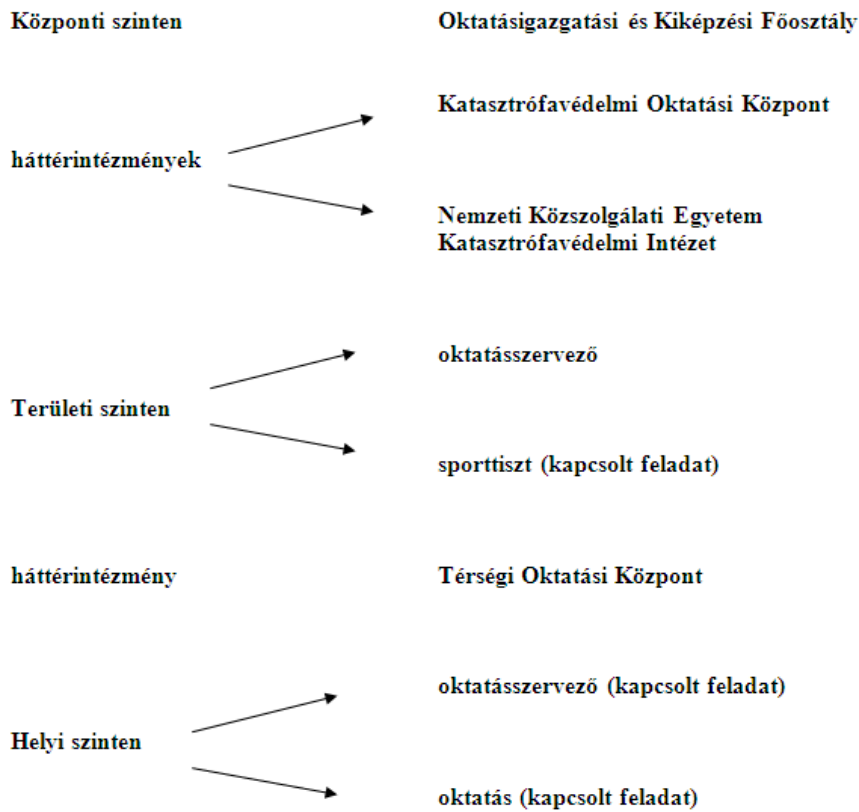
Központi szinten

Oktatásigazgatási és Kiképzési Főosztály

Katasztrófavédelmi Oktatási Központ

háttérintézmények

Nemzeti Közszolgálati Egyetem Katasztrófavédelmi Intézet

oktatásszervező

Területi szinten

sporttiszt (kapcsolt feladat)

háttérintézmény

Térségi Oktatási Központ

oktatásszervező (kapcsolt feladat)

Helyi szinten

oktatás (kapcsolt feladat)